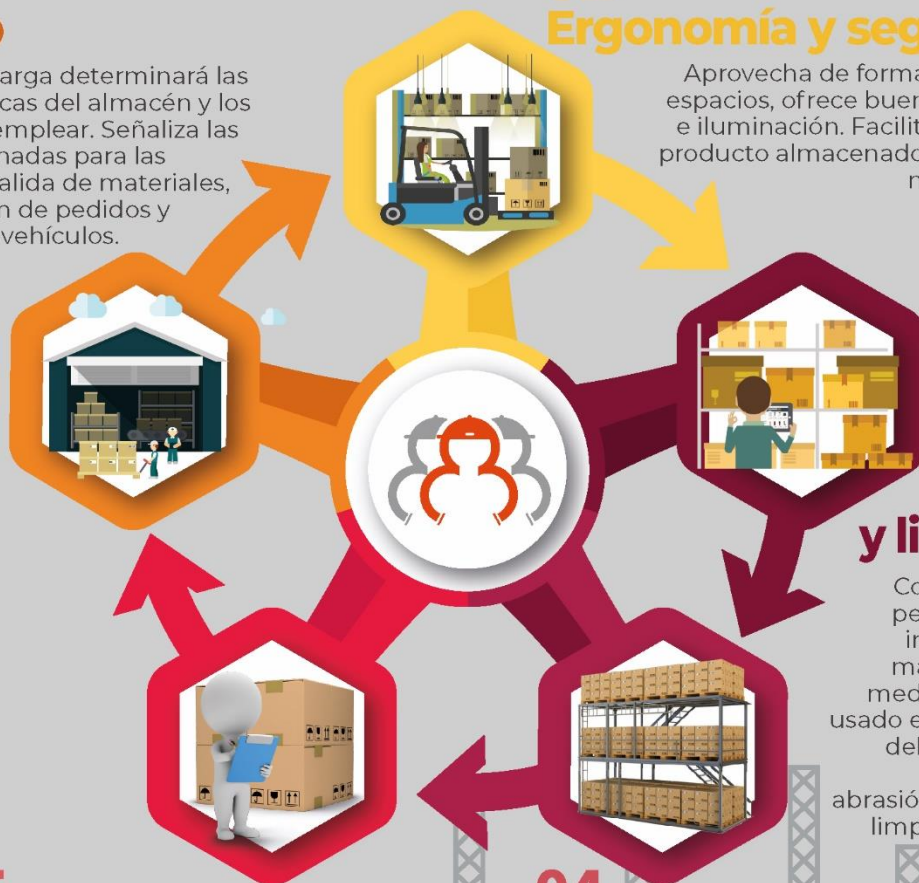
arga determinará las
cas del almacén y los
emplear. Señaliza las
nadas para las
alida de materiales,
n de pedidos y
vehículos.

Ergonomía y seg

Aprovecha de forma
espacios, ofrece buen
e iluminación. Facilit
producto almacenado
n

y li

Co
pe
in
ma
med
usado e
del

abrasió
limp